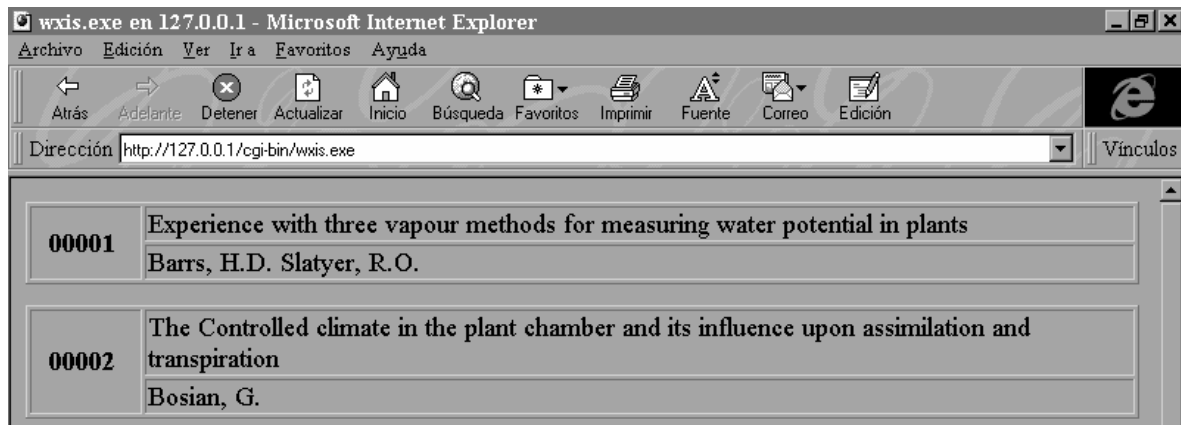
wxis.exe en 127.0.0.1 - Microsoft Internet Explorer

Archivo Edición Ver Ir a Favoritos Ayuda

Atrás Adelante Detener Actualizar Inicio Búsqueda Favoritos Imprimir Fuente Correo Edición

Dirección http://127.0.0.1/cgi-bin/wxis.exe

Vínculos

| 00001 | Experience with three vapour methods for measuring water potential in plants |
|---|---|
| | Barrs, H.D. Slatyer, R.O. |

| 00002 | The Controlled climate in the plant chamber and its influence upon assimilation and transpiration |
|---|---|
| | Bosian, G. |